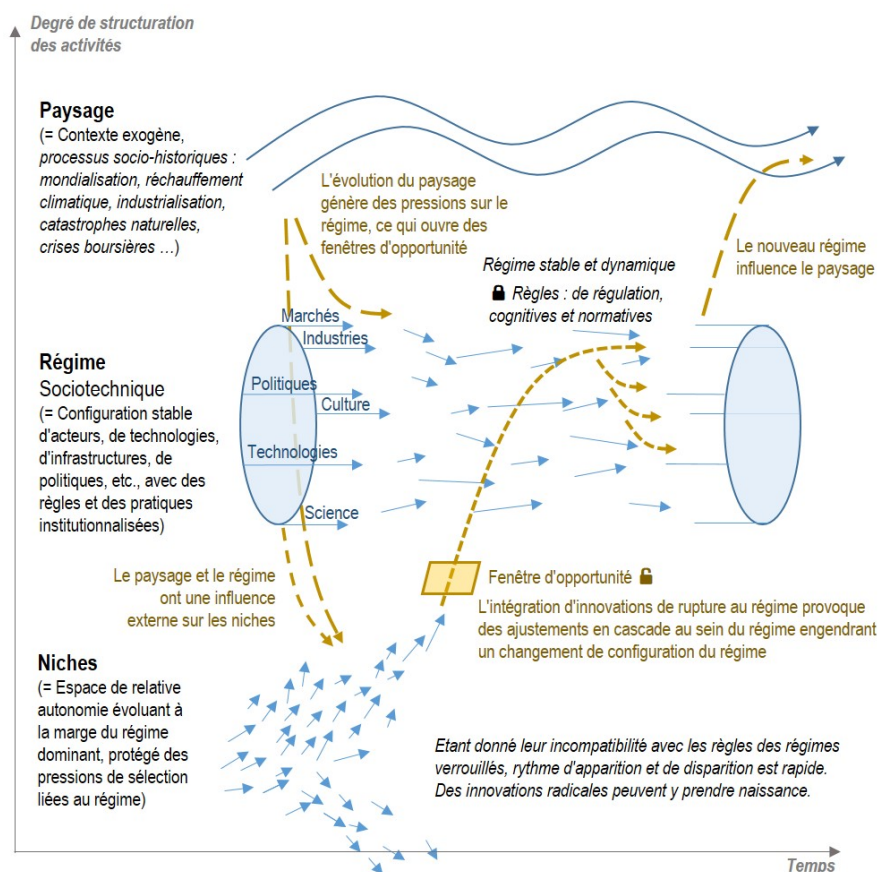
Degré de structuration des activités

Paysage
(= Contexte exogène, processus socio-historiques : mondialisation, réchauffement climatique, industrialisation, catastrophes naturelles, crises boursières …)

L'évolution du paysage génère des pressions sur le régime, ce qui ouvre des fenêtres d'opportunité

Le nouveau régime influence le paysage

Régime stable et dynamique
Règles : de régulation, cognitives et normatives

Régime
Sociotechnique
(= Configuration stable d'acteurs, de technologies, d'infrastructures, de politiques, etc., avec des règles et des pratiques institutionnalisées)

Marchés
Industries
Politiques
Culture
Technologies
Science

Le paysage et le régime ont une influence externe sur les niches

Fenêtre d'opportunité
L'intégration d'innovations de rupture au régime provoque des ajustements en cascade au sein du régime engendrant un changement de configuration du régime

Niches
(= Espace de relative autonomie évoluant à la marge du régime dominant, protégé des pressions de sélection liées au régime)

Etant donné leur incompatibilité avec les règles des régimes verrouillés, rythme d'apparition et de disparition est rapide. Des innovations radicales peuvent y prendre naissance.

Temps